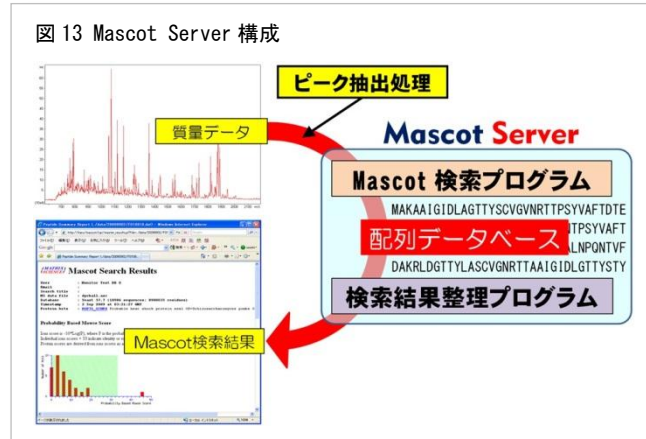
図 13 Mascot Server 構成

ピーク抽出処理

質量データ

Mascot Server

Mascot 検索プログラム

MAKAAIGIDLAGTTYSCVGVNRTTPSYVAFTDTE
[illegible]TPSYVAFT
配列データベース
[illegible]LNPQNTVF
DAKRLDGTTYLASCVGNRTTAAIGIDLGTTYSTY

検索結果整理プログラム

Mascot Search Results

Probability Based Mowse Score

Mascot検索結果